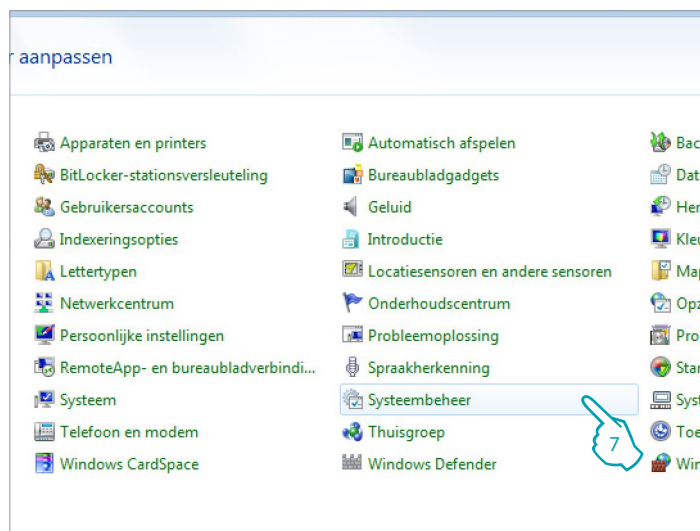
r aanpassen

Apparaten en printers
BitLocker-stationsversleuteling
Gebruikersaccounts
Indexeringsopties
Lettertypen
Netwerkcentrum
Persoonlijke instellingen
RemoteApp- en bureaubladverbindi...
Systeem
Telefoon en modem
Windows CardSpace

Automatisch afspelen
Bureaubladgadgets
Geluid
Introductie
Locatiesensoren en andere sensoren
Onderhoudscentrum
Probleemoplossing
Spraakherkenning
Systeembeheer
Thuisgroep
Windows Defender

Bac
Dat
Her
Kle
Map
Opz
Pro
Star
Syst
Toe
Win

7